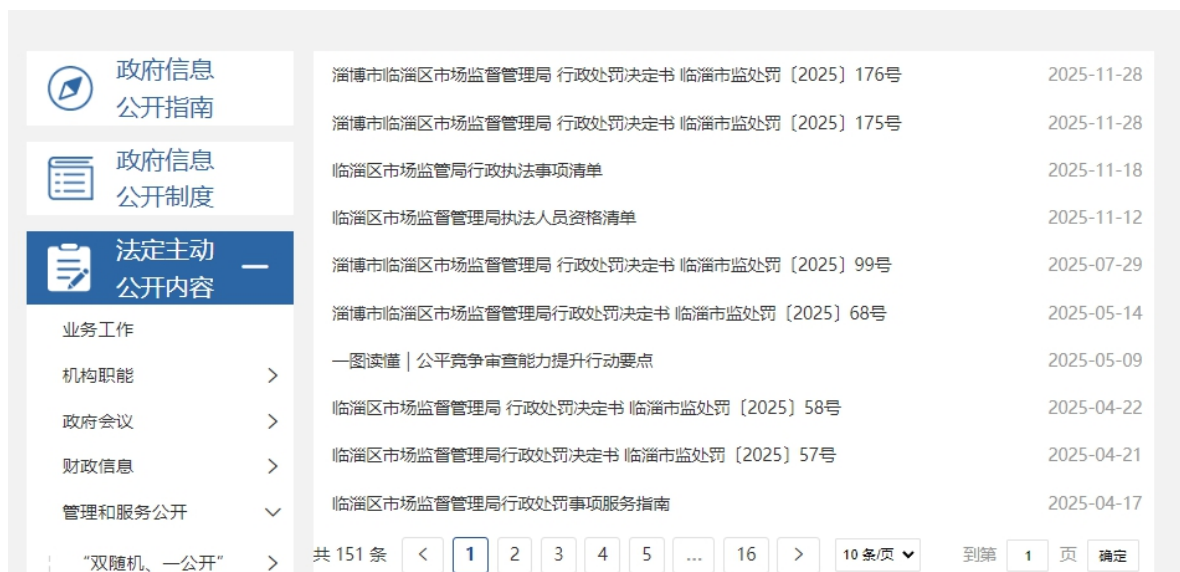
政府信息公开指南

政府信息公开制度

法定主动公开内容 —

业务工作

机构职能

政府会议

财政信息

管理和服务公开

"双随机、一公开"

淄博市临淄区市场监督管理局 行政处罚决定书 临淄市监处罚〔2025〕176号 2025-11-28

淄博市临淄区市场监督管理局 行政处罚决定书 临淄市监处罚〔2025〕175号 2025-11-28

临淄区市场监管局行政执法事项清单 2025-11-18

临淄区市场监督管理局执法人员资格清单 2025-11-12

淄博市临淄区市场监督管理局 行政处罚决定书 临淄市监处罚〔2025〕99号 2025-07-29

淄博市临淄区市场监督管理局行政处罚决定书 临淄市监处罚〔2025〕68号 2025-05-14

一图读懂｜公平竞争审查能力提升行动要点 2025-05-09

临淄区市场监督管理局 行政处罚决定书 临淄市监处罚〔2025〕58号 2025-04-22

临淄区市场监督管理局行政处罚决定书 临淄市监处罚〔2025〕57号 2025-04-21

临淄区市场监督管理局行政处罚事项服务指南 2025-04-17

共 151 条 < 1 2 3 4 5 ... 16 > 10 条/页 到第 1 页 确定